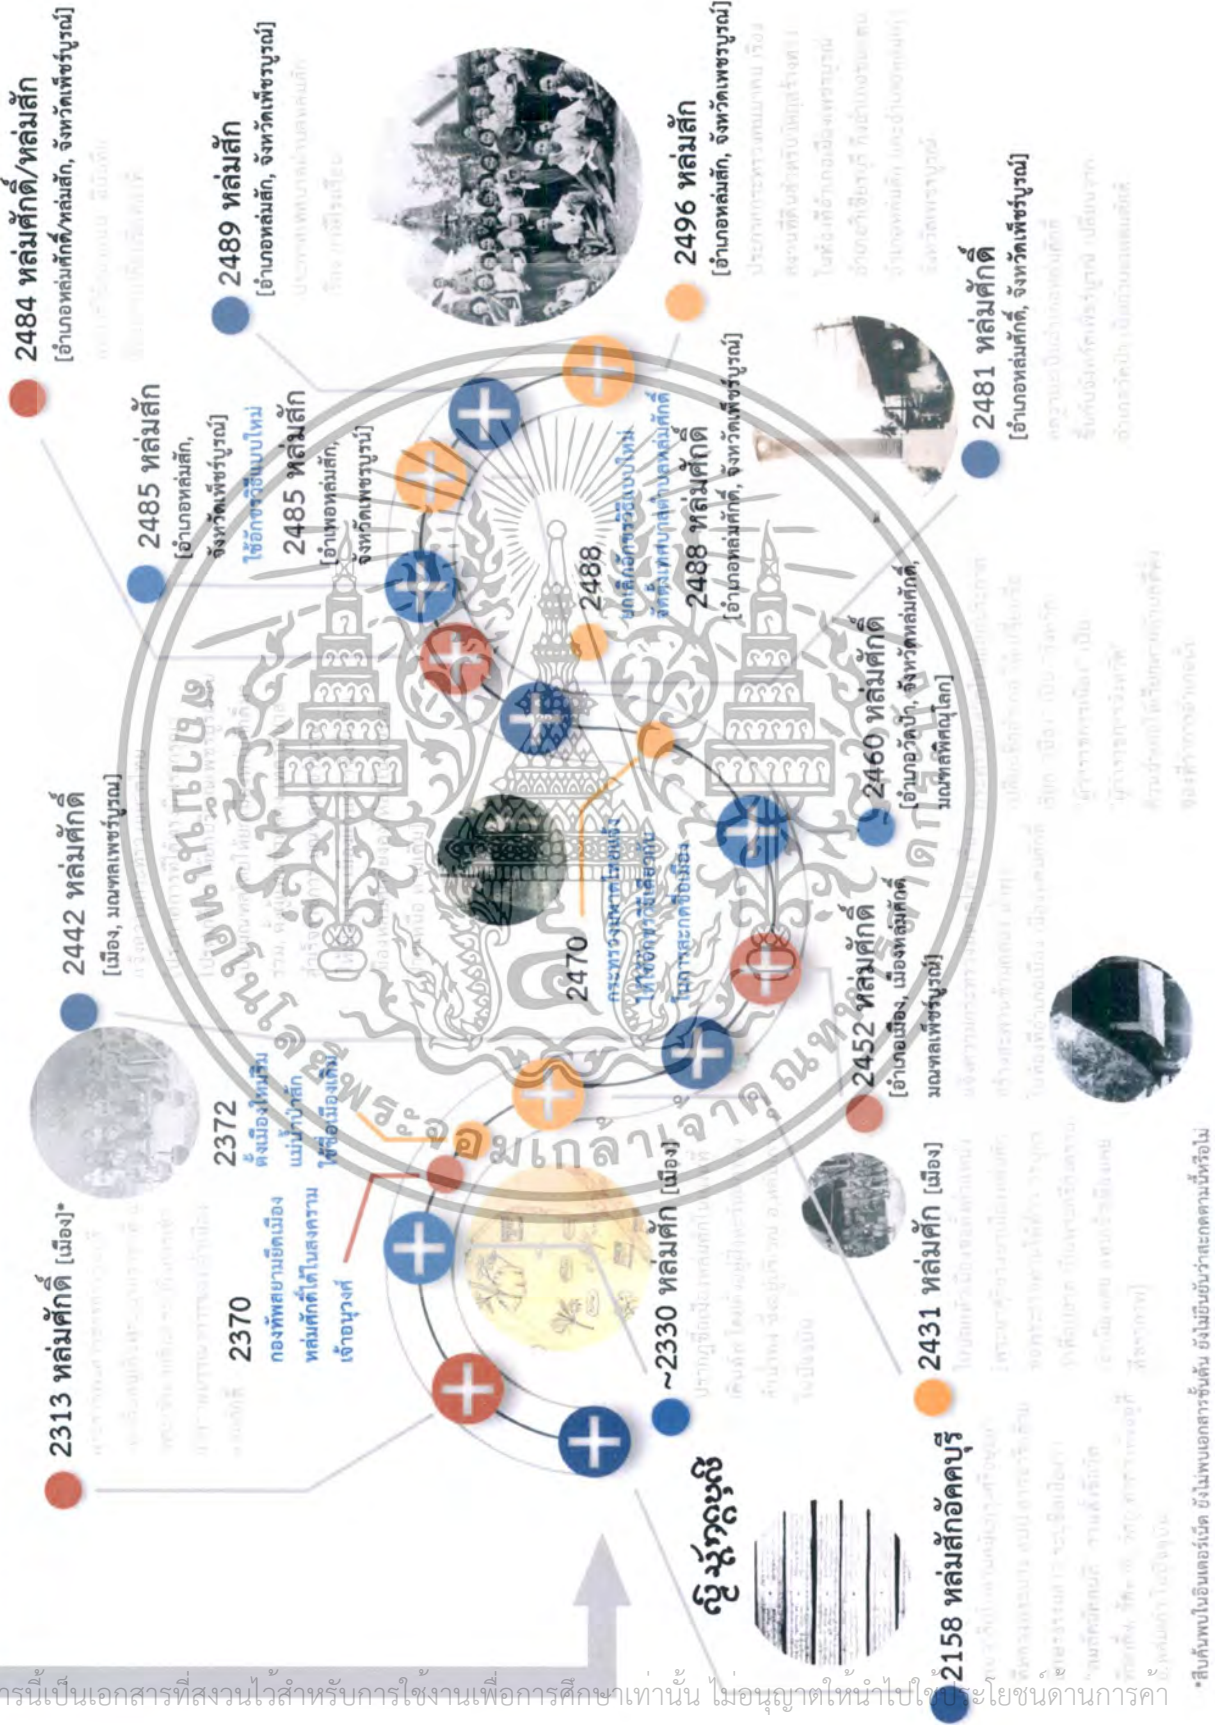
2484 หล่มศักดิ์/หล่มสัก
[อำเภอหล่มศักดิ์/หล่มสัก, จังหวัดเพ็ชรบูรณ์]

2489 หล่มสัก
[อำเภอหล่มสัก, จังหวัดเพ็ชรบูรณ์]

2496 หล่มสัก
[อำเภอหล่มสัก, จังหวัดเพชรบูรณ์]

2481 หล่มศักดิ์
[อำเภอหล่มศักดิ์, จังหวัดเพ็ชรบูรณ์]

2485 หล่มสัก
[อำเภอหล่มสัก, จังหวัดเพ็ชรบูรณ์]
ใช้อักขรวิธีแบบใหม่

2485 หล่มสัก
[อำเภอหล่มสัก, จังหวัดเพชรบูรณ์]

2488
ยกเลิกอักขรวิธีแบบใหม่ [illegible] หล่มศักดิ์

2488 หล่มศักดิ์
[อำเภอหล่มศักดิ์, จังหวัดเพ็ชรบูรณ์]

2442 หล่มศักดิ์
[เมือง, มณฑลเพชรบูรณ์]

2470
กระทรวงมหาดไทยสั่ง ให้ใช้อักขรวิธีเดียวกัน ในการสะกดชื่อเมือง

2460 หล่มศักดิ์
[อำเภอวัดป่า, จังหวัดหล่มศักดิ์, มณฑลพิศณุโลก]

2452 หล่มศักดิ์
[อำเภอเมือง, เมืองหล่มศักดิ์ มณฑลเพ็ชรบูรณ์]

2372
ตั้งเมืองใหม่ริม แม่น้ำป่าสัก ใช้ชื่อเมืองเดิม

2370
กองทัพลาวยึดเมือง หล่มศักดิ์ได้ในสงคราม เจ้าอนุวงศ์

2313 หล่มศักดิ์ [เมือง]*

~2330 หล่มศัก [เมือง]

2431 หล่มศัก [เมือง]

2158 หล่มสักอัคคบุรี

ชื่อหลักฐาน

*สืบค้นพบในอินเตอร์เน็ต ยังไม่พบเอกสารชั้นต้น ยังไม่ยืนยันว่าสะกดตามนี้หรือไม่

สถาบันเทคโนโลยีพระจอมเกล้าเจ้าคุณทหารลาดกระบัง

การนี้เป็นเอกสารที่สงวนไว้สำหรับการใช้งานเพื่อการศึกษาเท่านั้น ไม่อนุญาตให้นำไปใช้ประโยชน์ด้านการค้า